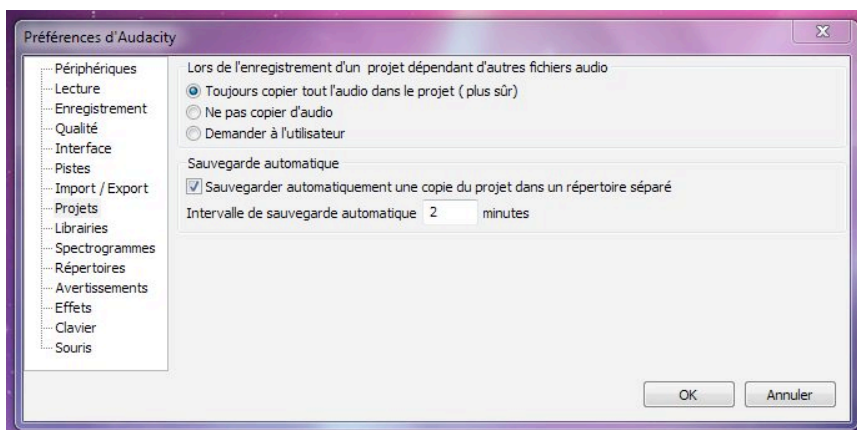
Préférences d'Audacity

X

Périphériques
Lecture
Enregistrement
Qualité
Interface
Pistes
Import / Export
Projets
Librairies
Spectrogrammes
Répertoires
Avertissements
Effets
Clavier
Souris

Lors de l'enregistrement d'un projet dépendant d'autres fichiers audio

Toujours copier tout l'audio dans le projet ( plus sûr)

Ne pas copier d'audio

Demander à l'utilisateur

Sauvegarde automatique

Sauvegarder automatiquement une copie du projet dans un répertoire séparé

Intervalle de sauvegarde automatique 2 minutes

OK

Annuler